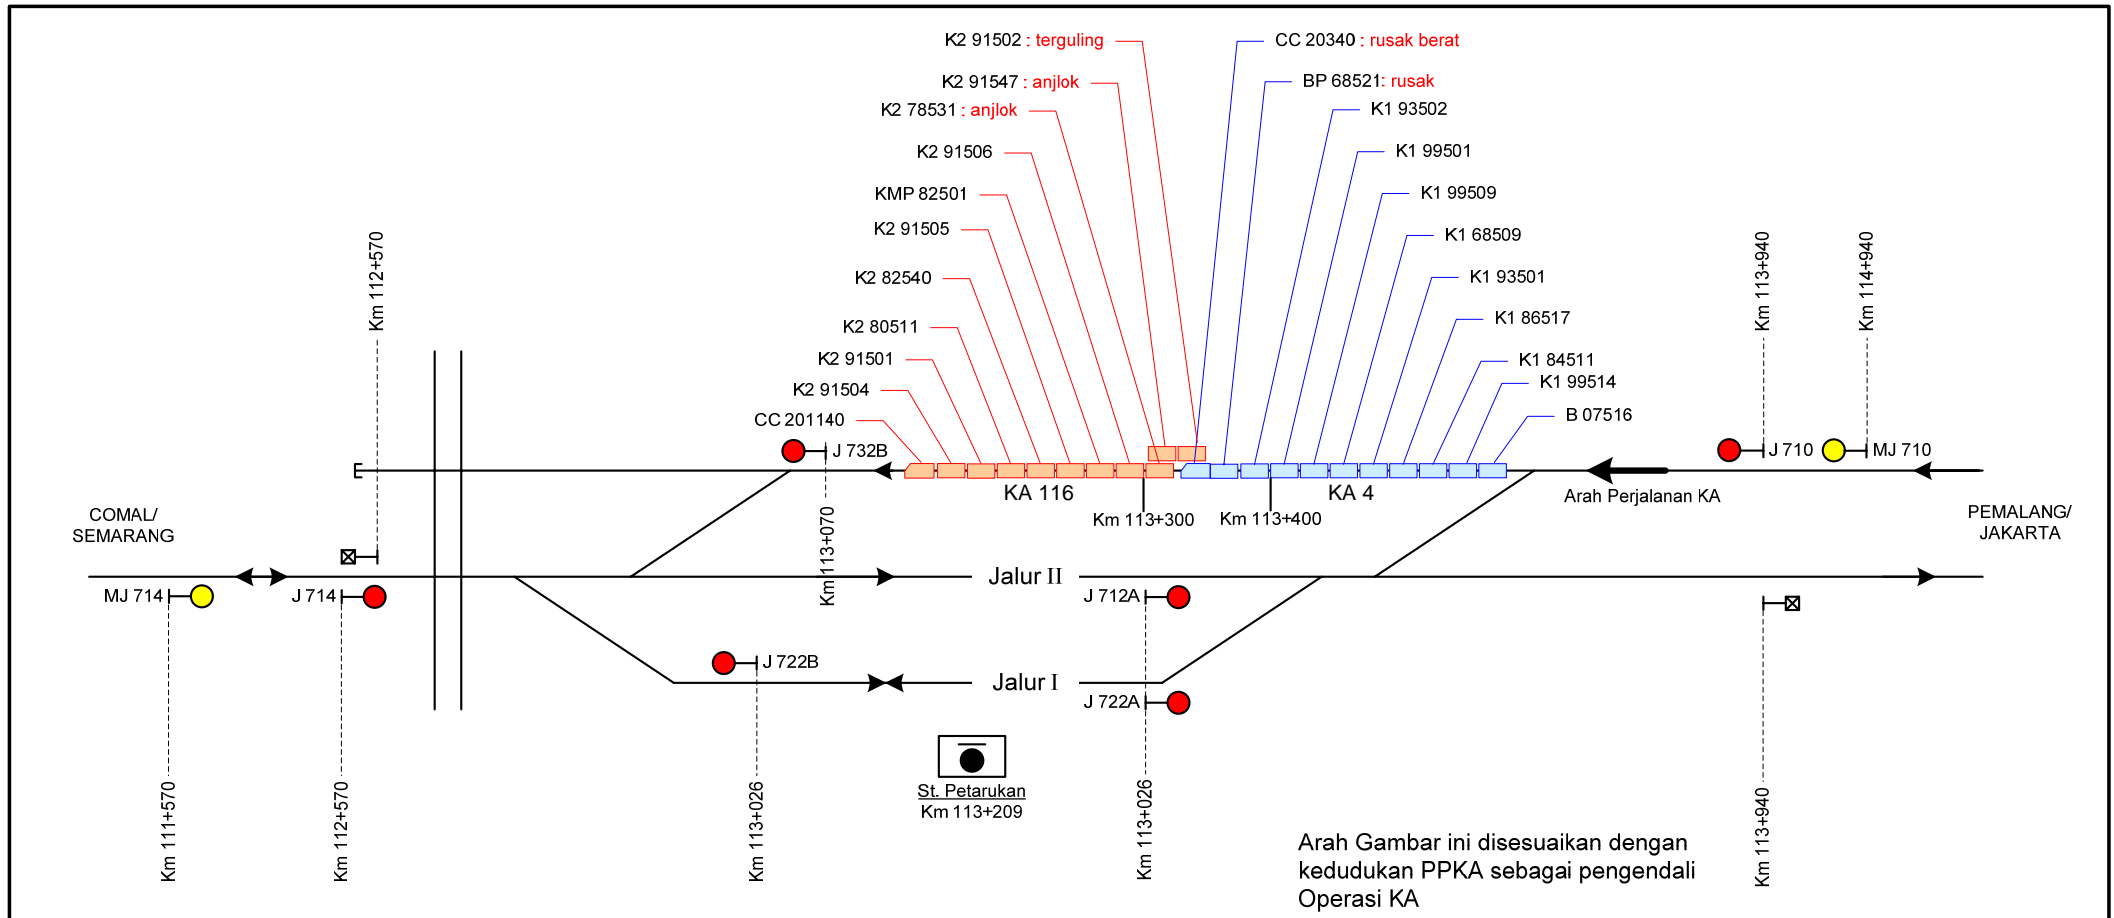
K2 91502 : terguling
K2 91547 : anjlok
K2 78531 : anjlok
K2 91506
KMP 82501
K2 91505
K2 82540
K2 80511
K2 91501
K2 91504
CC 201140

CC 20340 : rusak berat
BP 68521: rusak
K1 93502
K1 99501
K1 99509
K1 68509
K1 93501
K1 86517
K1 84511
K1 99514
B 07516

Km 112+570
Km 113+940
Km 114+940

J 732B
J 710
MJ 710

KA 116
KA 4
Km 113+300
Km 113+400
Arah Perjalanan KA

COMAL/ SEMARANG
PEMALANG/ JAKARTA

Km 113+070
Jalur II
MJ 714
J 714
J 712A

J 722B
Jalur I
J 722A

St. Petarukan
Km 113+209

Km 111+570
Km 112+570
Km 113+026
Km 113+026
Km 113+940

Arah Gambar ini disesuaikan dengan kedudukan PPKA sebagai pengendali Operasi KA